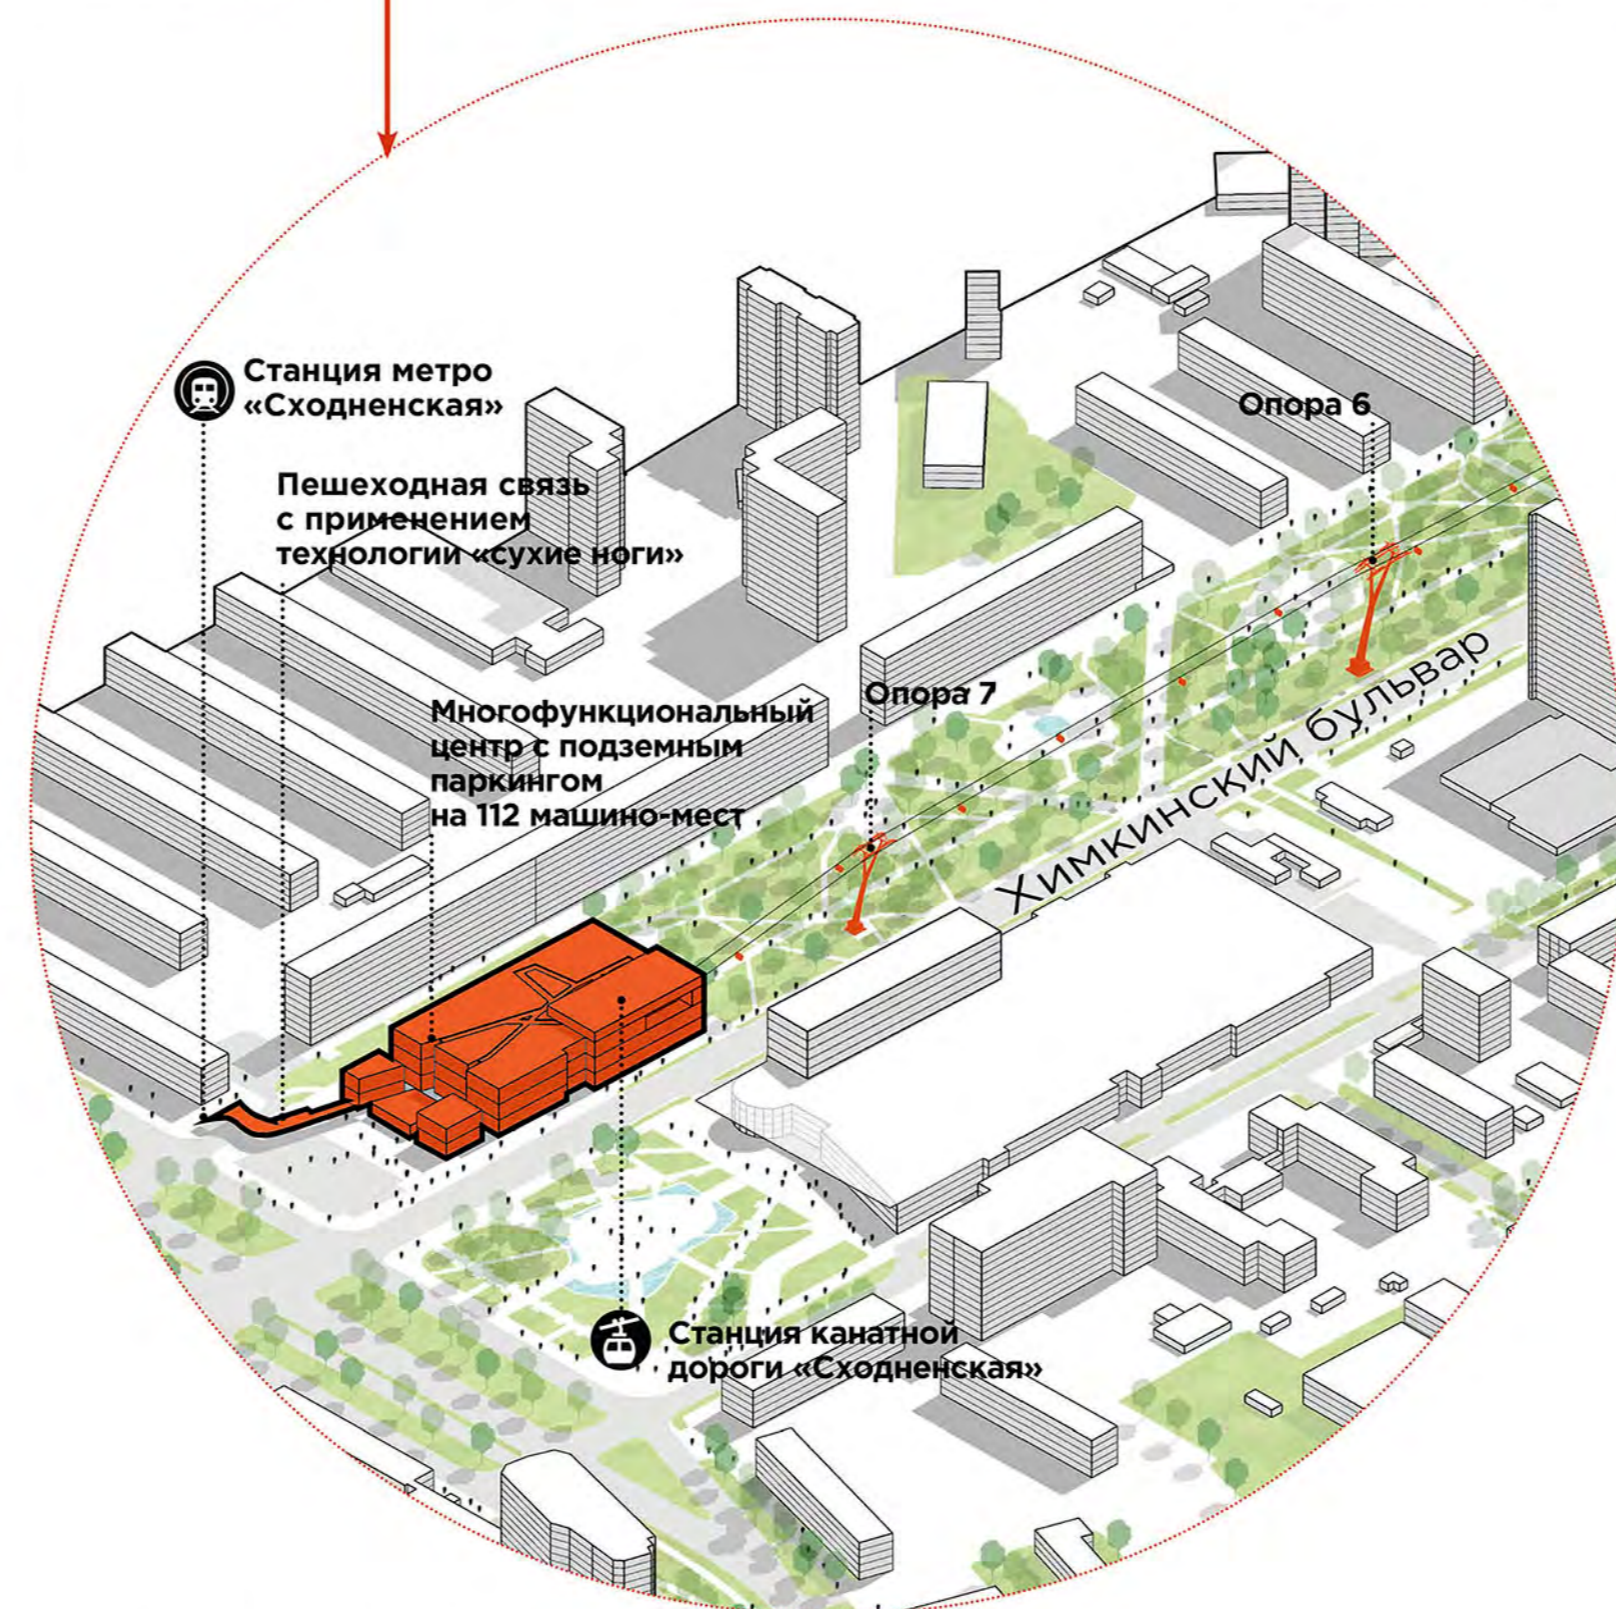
Станция метро «Сходненская»

Пешеходная связь с применением технологии «сухие ноги»

Опора 6

Многофункциональный центр с подземным паркингом на 112 машино-мест

Опора 7

Химкинский бульвар

Станция канатной дороги «Сходненская»